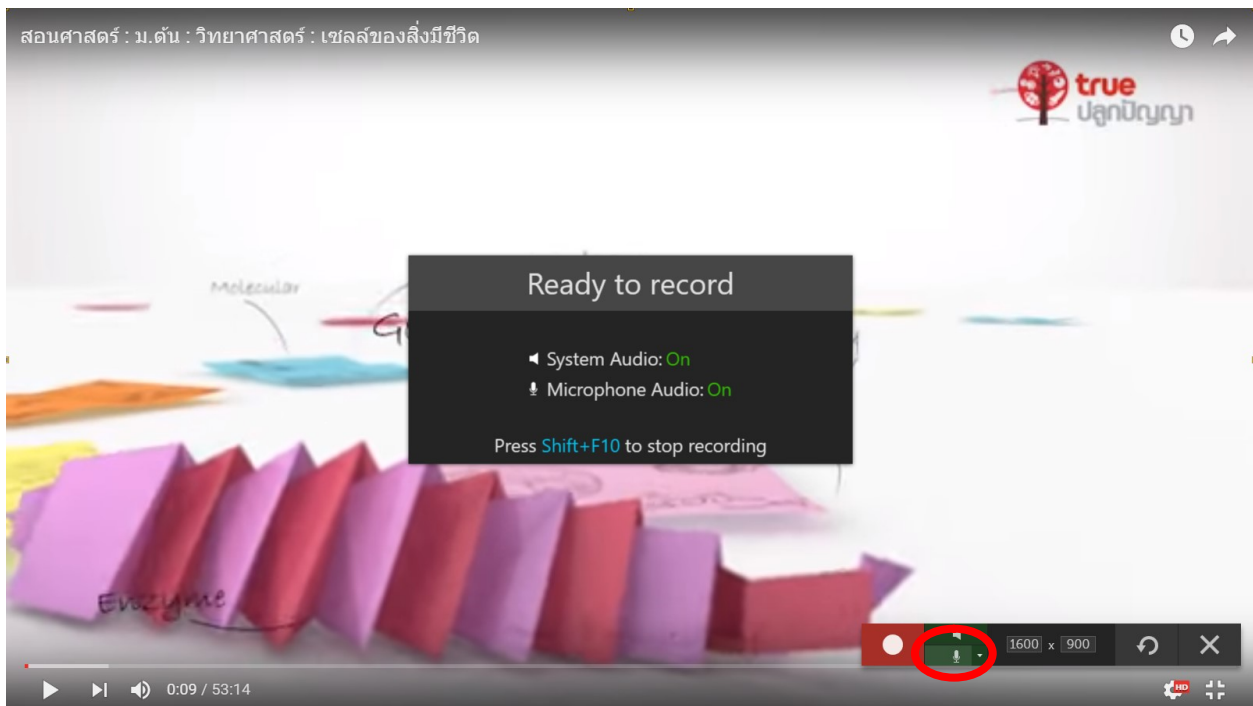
สอนศาสตร์ : ม.ต้น : วิทยาศาสตร์ : เซลล์ของสิ่งมีชีวิต

true
ปลูกปัญญา

Molecular

Enzyme

Ready to record

System Audio: On
Microphone Audio: On

Press Shift+F10 to stop recording

1600 x 900

0:09 / 53:14

HD